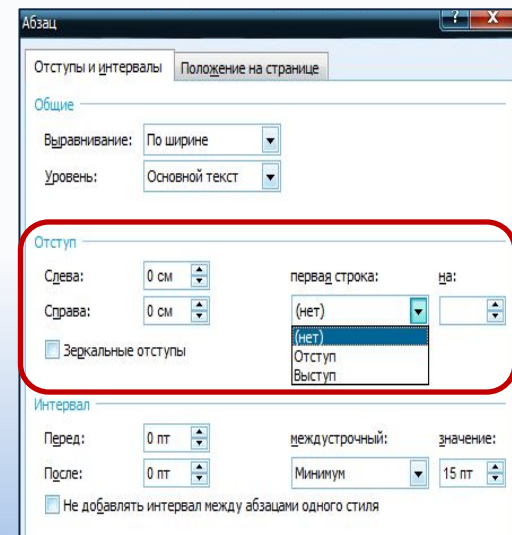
Абзац

?

X

Отступы и интервалы

Положение на странице

Общие

Выравнивание: По ширине

Уровень: Основной текст

Отступ

Слева: 0 см

Справа: 0 см

первая строка: на:

(нет)

(нет)

Отступ

Выступ

Зеркальные отступы

Интервал

Перед: 0 пт

После: 0 пт

междустрочный: значение:

Минимум

15 пт

Не добавлять интервал между абзацами одного стиля